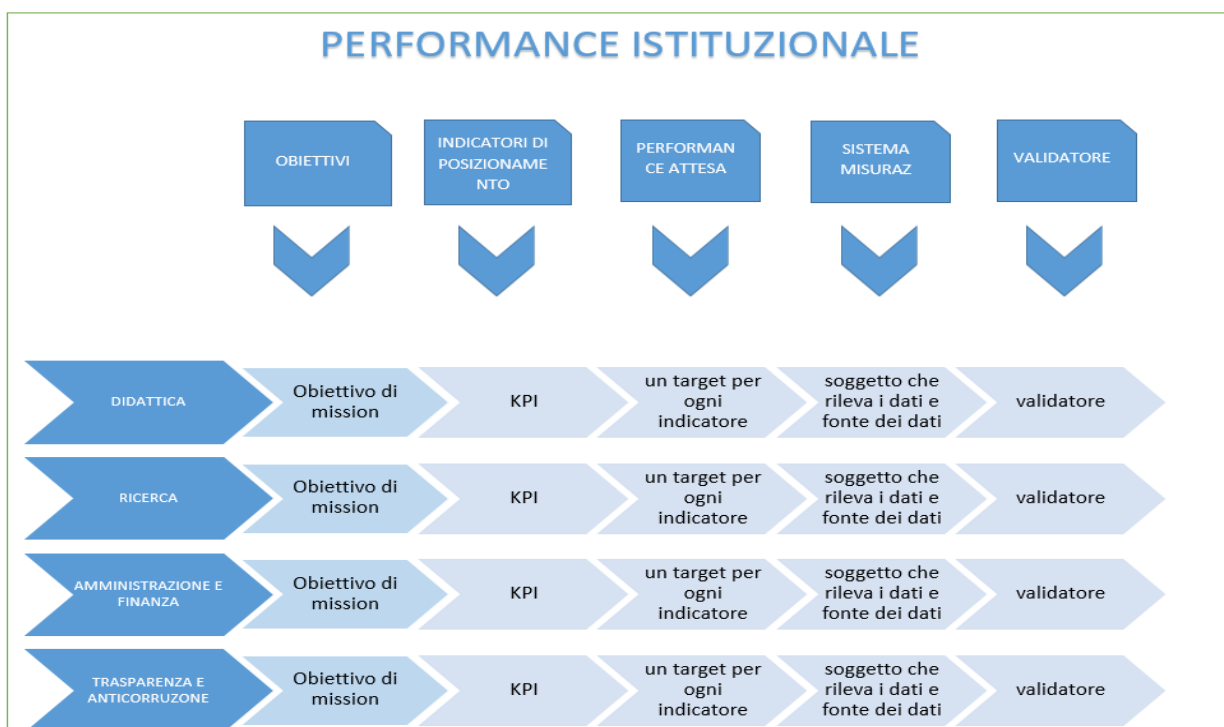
PERFORMANCE ISTITUZIONALE

OBIETTIVI

INDICATORI DI POSIZIONAME NTO

PERFORMAN CE ATTESA

SISTEMA MISURAZ

VALIDATORE

DIDATTICA

Obiettivo di mission

KPI

un target per ogni indicatore

soggetto che rileva i dati e fonte dei dati

validatore

RICERCA

Obiettivo di mission

KPI

un target per ogni indicatore

soggetto che rileva i dati e fonte dei dati

validatore

AMMINISTRAZIONE E FINANZA

Obiettivo di mission

KPI

un target per ogni indicatore

soggetto che rileva i dati e fonte dei dati

validatore

TRASPARENZA E ANTICORRUZONE

Obiettivo di mission

KPI

un target per ogni indicatore

soggetto che rileva i dati e fonte dei dati

validatore